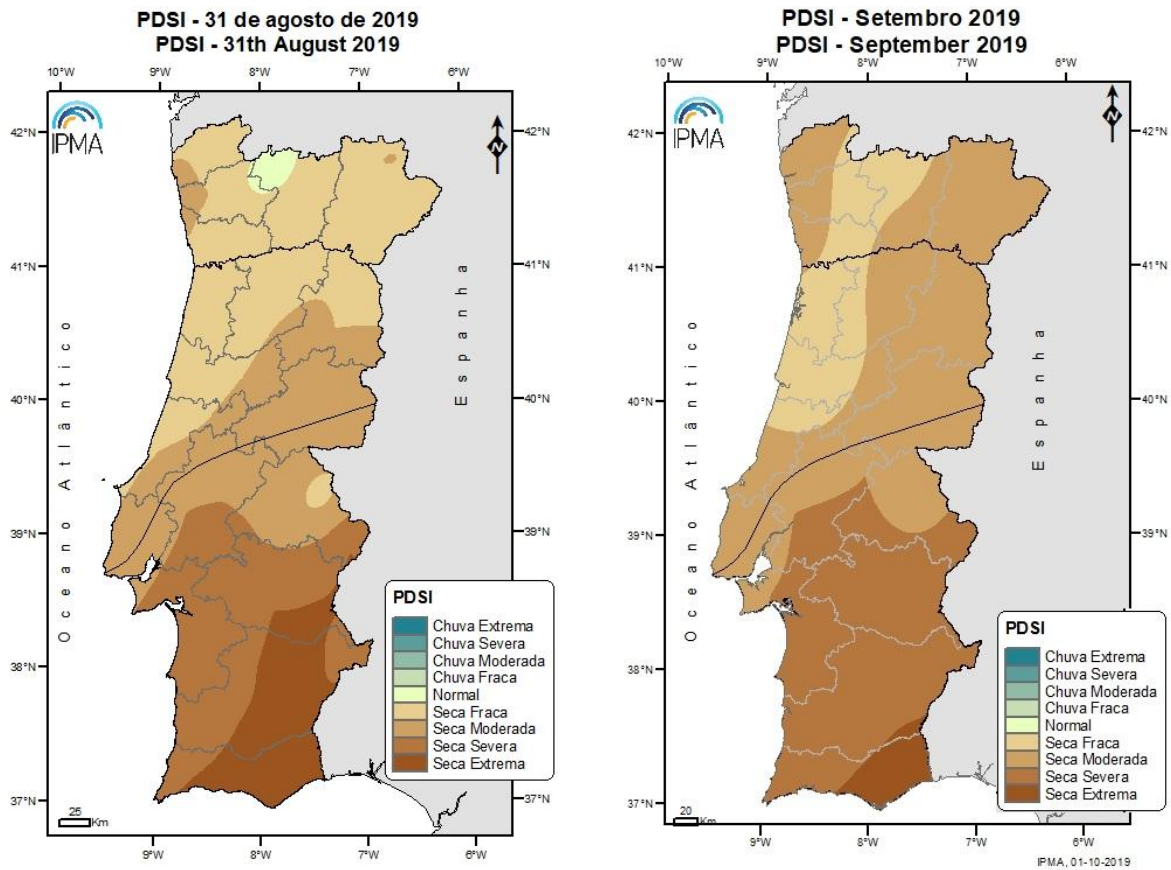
PDSI - 31 de agosto de 2019
PDSI - 31th August 2019

10°W 9°W 8°W 7°W 6°W

IPMA

42°N 41°N 40°N 39°N 38°N 37°N

42°N 41°N 40°N 39°N 37°N

Oceano Atlântico

Espanha

PDSI
Chuva Extrema
Chuva Severa
Chuva Moderada
Chuva Fraca
Normal
Seca Fraca
Seca Moderada
Seca Severa
Seca Extrema

25 Km

9°W 8°W 7°W 6°W

PDSI - Setembro 2019
PDSI - September 2019

10°W 9°W 8°W 7°W 6°W

IPMA

42°N 41°N 40°N 39°N 38°N 37°N

42°N 41°N 40°N 39°N

Oceano Atlântico

Espanha

PDSI
Chuva Extrema
Chuva Severa
Chuva Moderada
Chuva Fraca
Normal
Seca Fraca
Seca Moderada
Seca Severa
Seca Extrema

20 Km

9°W 8°W 7°W 6°W

IPMA, 01-10-2019